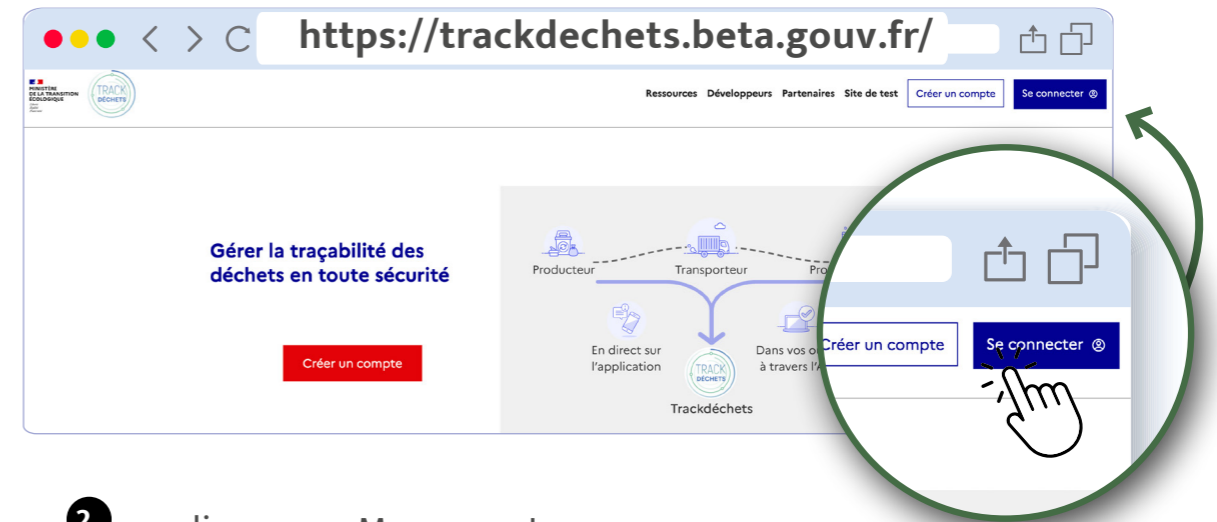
https://trackdechets.beta.gouv.fr/

MINISTÈRE DE LA TRANSITION ÉCOLOGIQUE

TRACK DÉCHETS

Ressources Développeurs Partenaires Site de test Créer un compte Se connecter

Gérer la traçabilité des déchets en toute sécurité

Créer un compte

Producteur

Transporteur

Pro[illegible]

En direct sur l'application

TRACK DÉCHETS

Trackdéchets

Dans vos o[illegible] à travers l'A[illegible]

Créer un compte

Se connecter

2

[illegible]